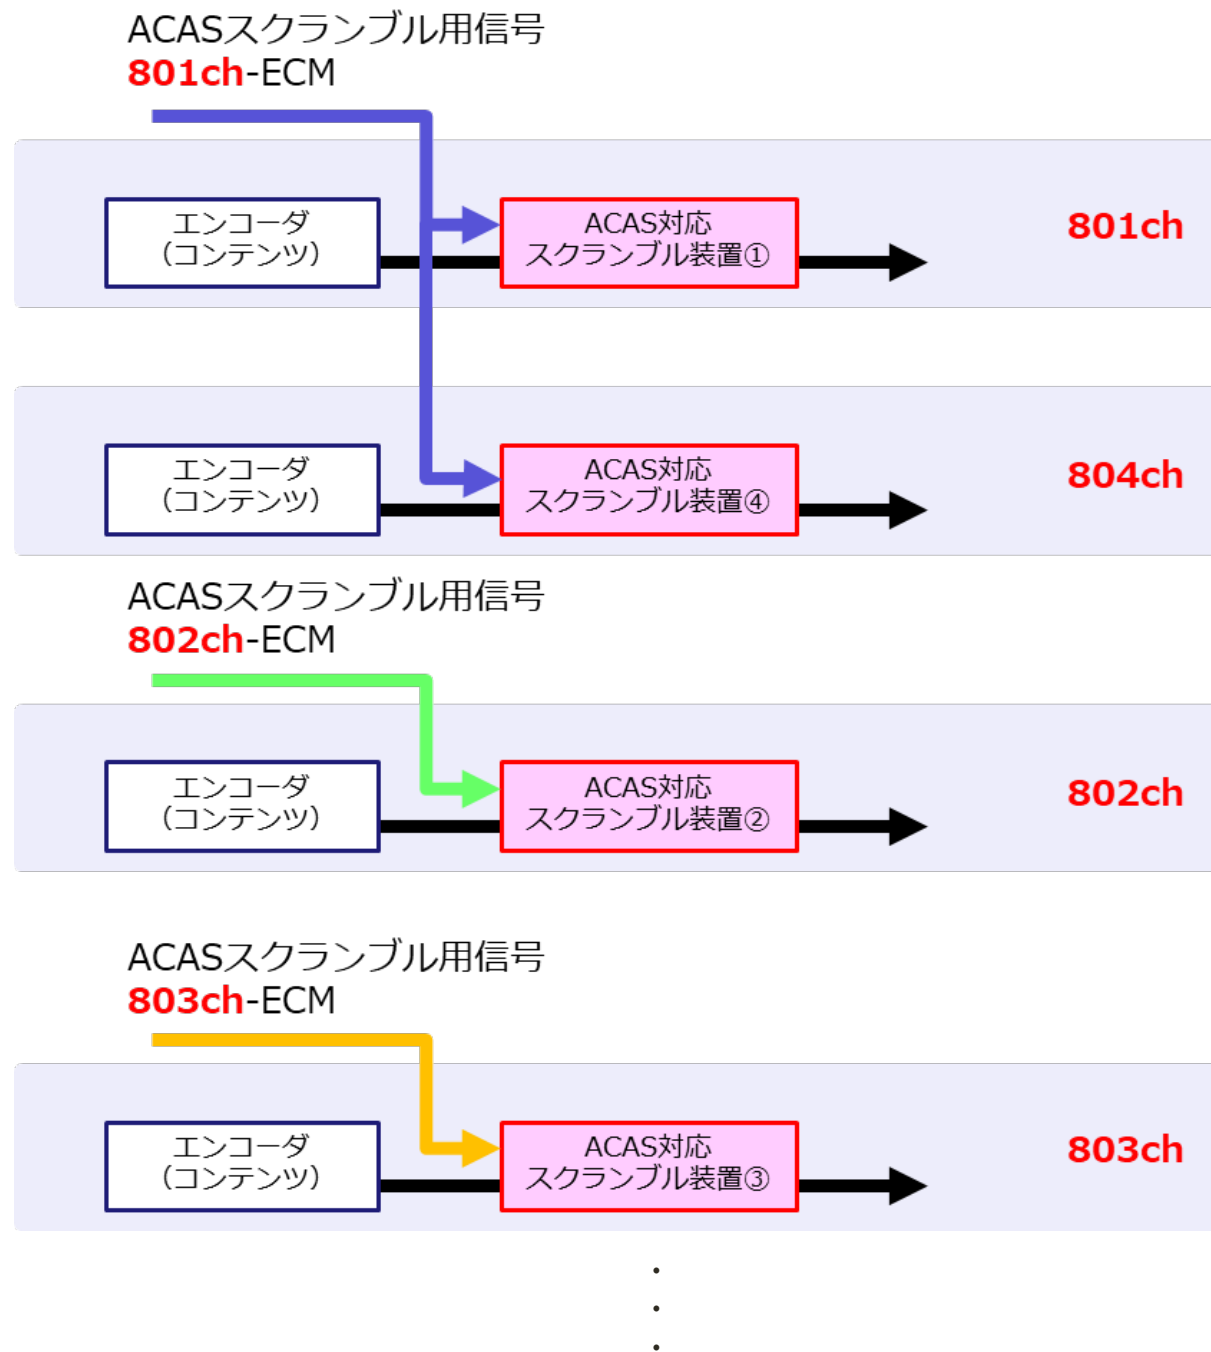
ACASスクランブル用信号
801ch-ECM

エンコーダ
(コンテンツ)

ACAS対応
スクランブル装置①

801ch

エンコーダ
(コンテンツ)

ACAS対応
スクランブル装置④

804ch

ACASスクランブル用信号
802ch-ECM

エンコーダ
(コンテンツ)

ACAS対応
スクランブル装置②

802ch

ACASスクランブル用信号
803ch-ECM

エンコーダ
(コンテンツ)

ACAS対応
スクランブル装置③

803ch

⋮